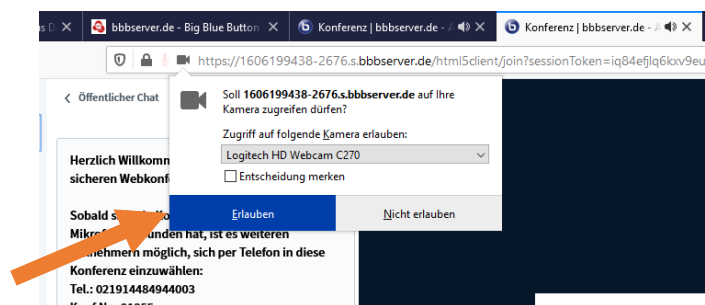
bbbserver.de - Big Blue Button ×
Konferenz | bbbserver.de - ×
Konferenz | bbbserver.de - ×

https://1606199438-2676.s.bbbserver.de/html5client/join?sessionToken=iq84efjlq6kxv9eu

< Öffentlicher Chat

Soll 1606199438-2676.s.bbbserver.de auf Ihre Kamera zugreifen dürfen?

Zugriff auf folgende Kamera erlauben:

Logitech HD Webcam C270

Entscheidung merken

Erlauben

Nicht erlauben

Herzlich Willkomm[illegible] sicheren Webkonf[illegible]

Sobald s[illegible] Mikrof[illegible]unden hat, ist es weiteren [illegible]nehmern möglich, sich per Telefon in diese Konferenz einzuwählen:
Tel.: 021914484944003
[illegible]